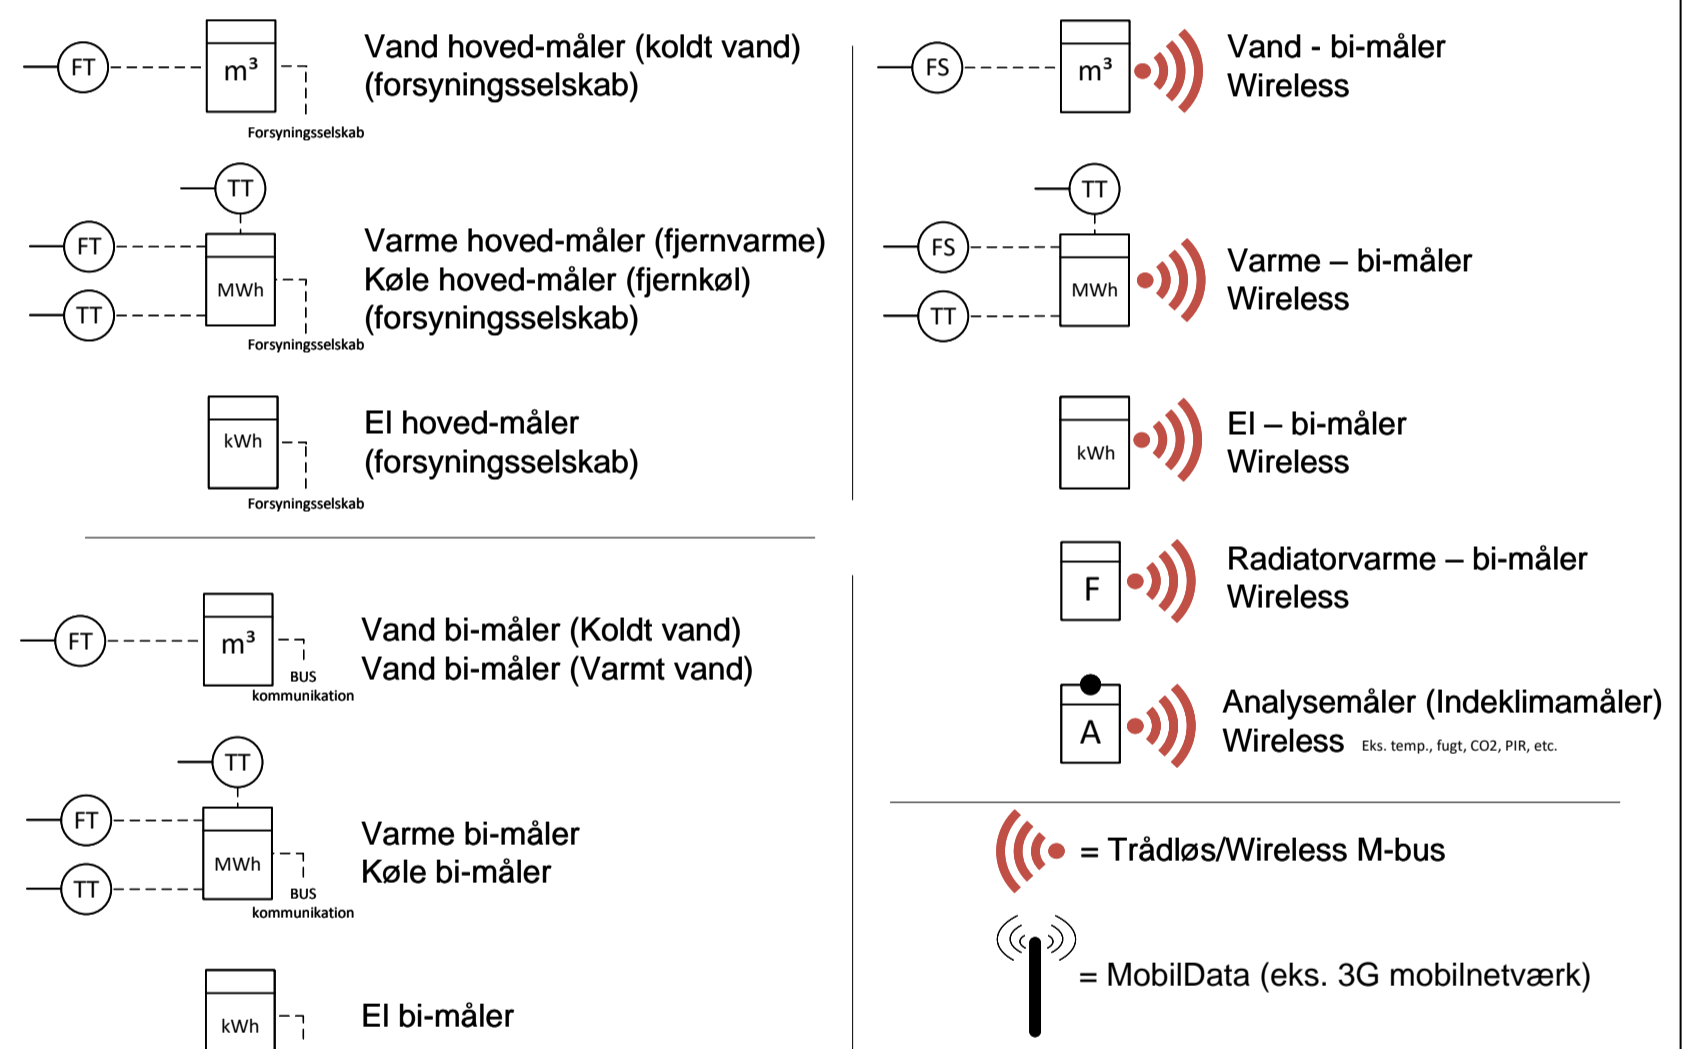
FT $m^3$ Vand hoved-måler (koldt vand) (forsyningsselskab)

Forsyningsselskab

TT

FT MWh

TT

Varme hoved-måler (fjernvarme)
Køle hoved-måler (fjernkøl)
(forsyningsselskab)

Forsyningsselskab

kWh El hoved-måler (forsyningsselskab)

Forsyningsselskab

FT $m^3$ Vand bi-måler (Koldt vand)
Vand bi-måler (Varmt vand)

BUS kommunikation

TT

FT MWh

TT

Varme bi-måler
Køle bi-måler

BUS kommunikation

kWh El bi-måler

FS $m^3$ Vand - bi-måler Wireless

TT

FS MWh

TT

Varme – bi-måler Wireless

kWh El – bi-måler Wireless

F Radiatorvarme – bi-måler Wireless

A Analysemåler (Indeklimamåler) Wireless Eks. temp., fugt, CO2, PIR, etc.

= Trådløs/Wireless M-bus

= MobilData (eks. 3G mobilnetværk)